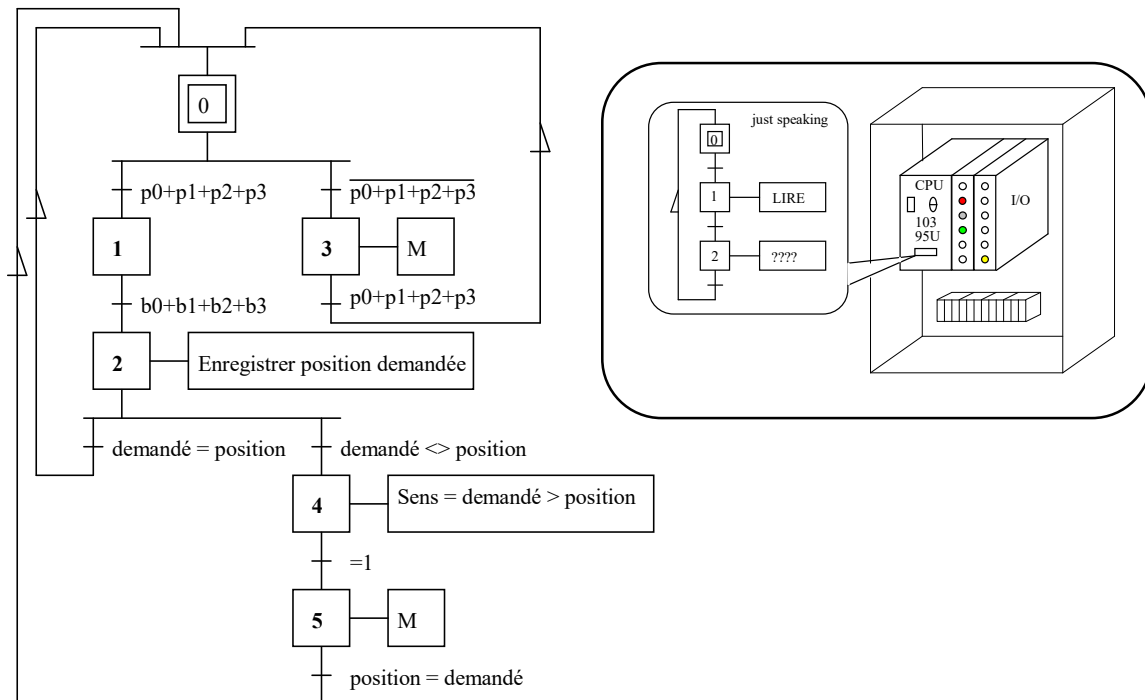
0

p0+p1+p2+p3

$\overline{p0+p1+p2+p3}$

1

3

M

b0+b1+b2+b3

p0+p1+p2+p3

2

Enregistrer position demandée

demandé = position

demandé <> position

4

Sens = demandé > position

=1

5

M

position = demandé

just speaking

0

1

LIRE

2

????

CPU

103

95U

I/O